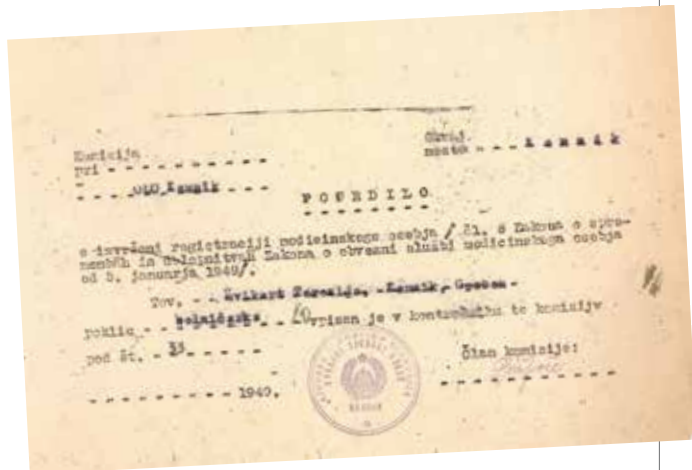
Komisija
pri - - - - - - - -

- - - OLO Kamnik - - -

Okraj
mesto - - - Kamnik

P O T R D I L O
- - - - - - - -

o izvršeni registraciji medicinskega osebja / čl. 6 Zakona o spremembah in dopolnitvah Zakona o obvezni službi medicinskega osebja od 3. januarja 1949/.

Tov. - - Švikart Terezija, - Kamnik, - Gospo-
poklic - - - bolniška - - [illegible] - - vpisan je v kontrolnik te komisije
pod št. - 33 - - - - -

Član komisije:
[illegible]

- - - - - - - - - 1949.

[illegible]